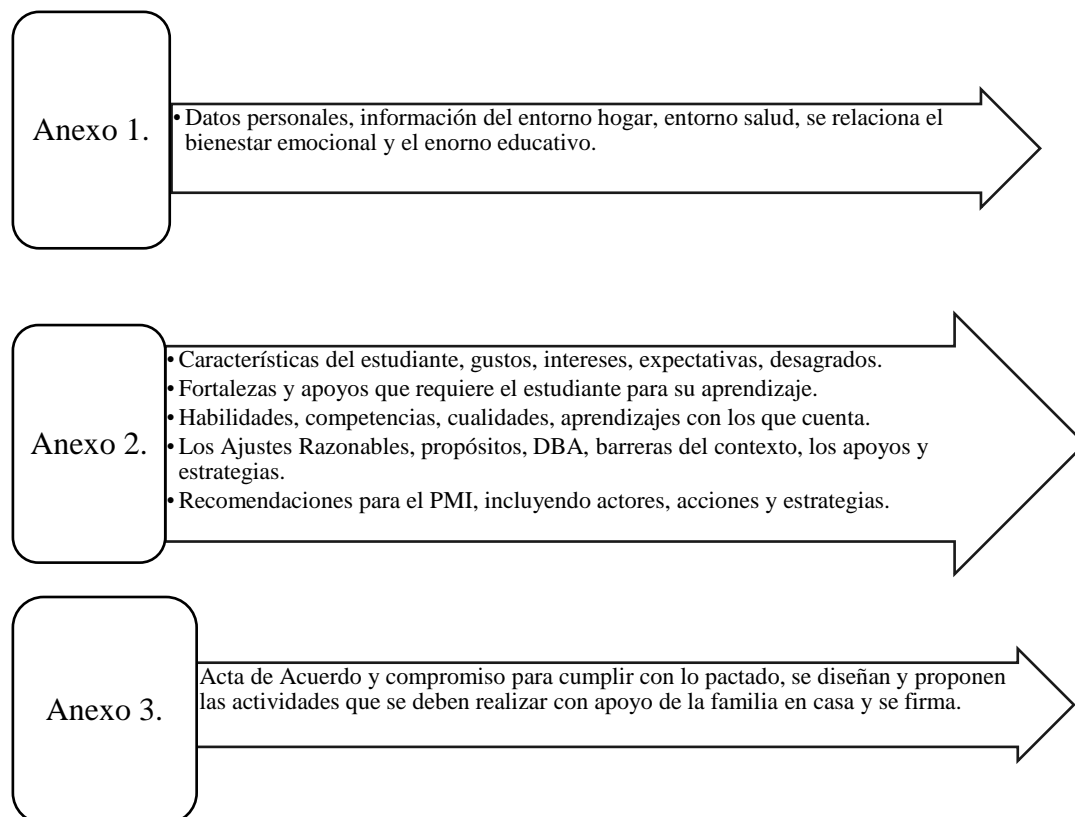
Anexo 1.

• Datos personales, información del entorno hogar, entorno salud, se relaciona el bienestar emocional y el enorno educativo.

Anexo 2.

• Características del estudiante, gustos, intereses, expectativas, desagrados.
• Fortalezas y apoyos que requiere el estudiante para su aprendizaje.
• Habilidades, competencias, cualidades, aprendizajes con los que cuenta.
• Los Ajustes Razonables, propósitos, DBA, barreras del contexto, los apoyos y estrategias.
• Recomendaciones para el PMI, incluyendo actores, acciones y estrategias.

Anexo 3.

Acta de Acuerdo y compromiso para cumplir con lo pactado, se diseñan y proponen las actividades que se deben realizar con apoyo de la familia en casa y se firma.